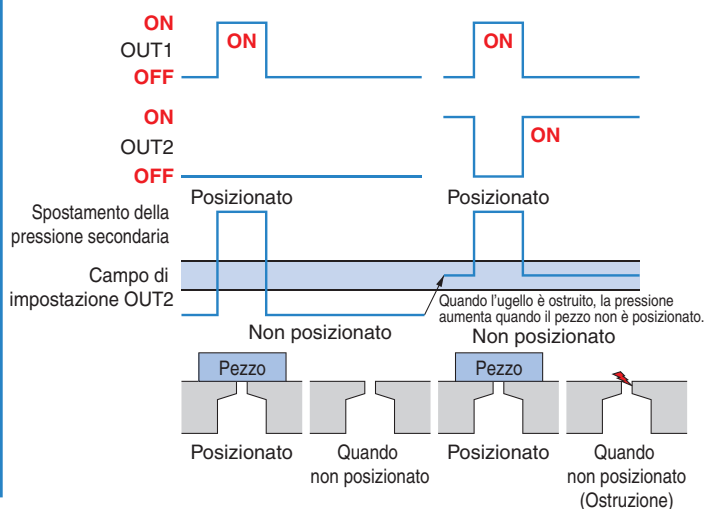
ON
OUT1
OFF

ON

ON

ON
OUT2
OFF

ON

Posizionato

Posizionato

Spostamento della pressione secondaria

Campo di impostazione OUT2

Quando l'ugello è ostruito, la pressione aumenta quando il pezzo non è posizionato.

Non posizionato

Non posizionato

Pezzo

Pezzo

Posizionato

Quando non posizionato

Posizionato

Quando non posizionato (Ostruzione)